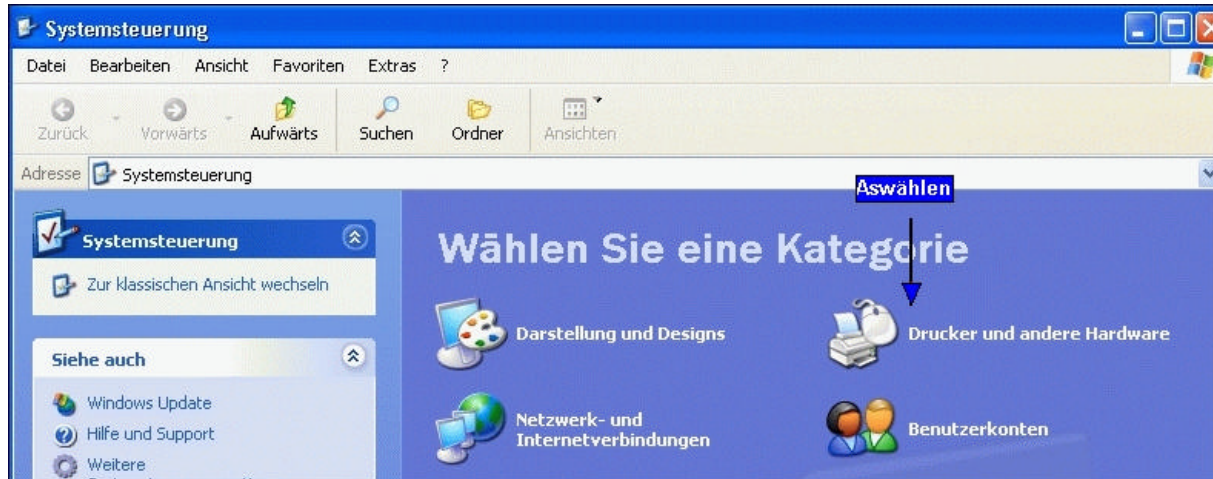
Systemsteuerung

Datei Bearbeiten Ansicht Favoriten Extras ?

Zurück Vorwärts Aufwärts Suchen Ordner Ansichten

Adresse Systemsteuerung

Systemsteuerung

Zur klassischen Ansicht wechseln

Siehe auch

Windows Update

Hilfe und Support

Weitere

Aswählen

Wählen Sie eine Kategorie

Darstellung und Designs

Drucker und andere Hardware

Netzwerk- und Internetverbindungen

Benutzerkonten